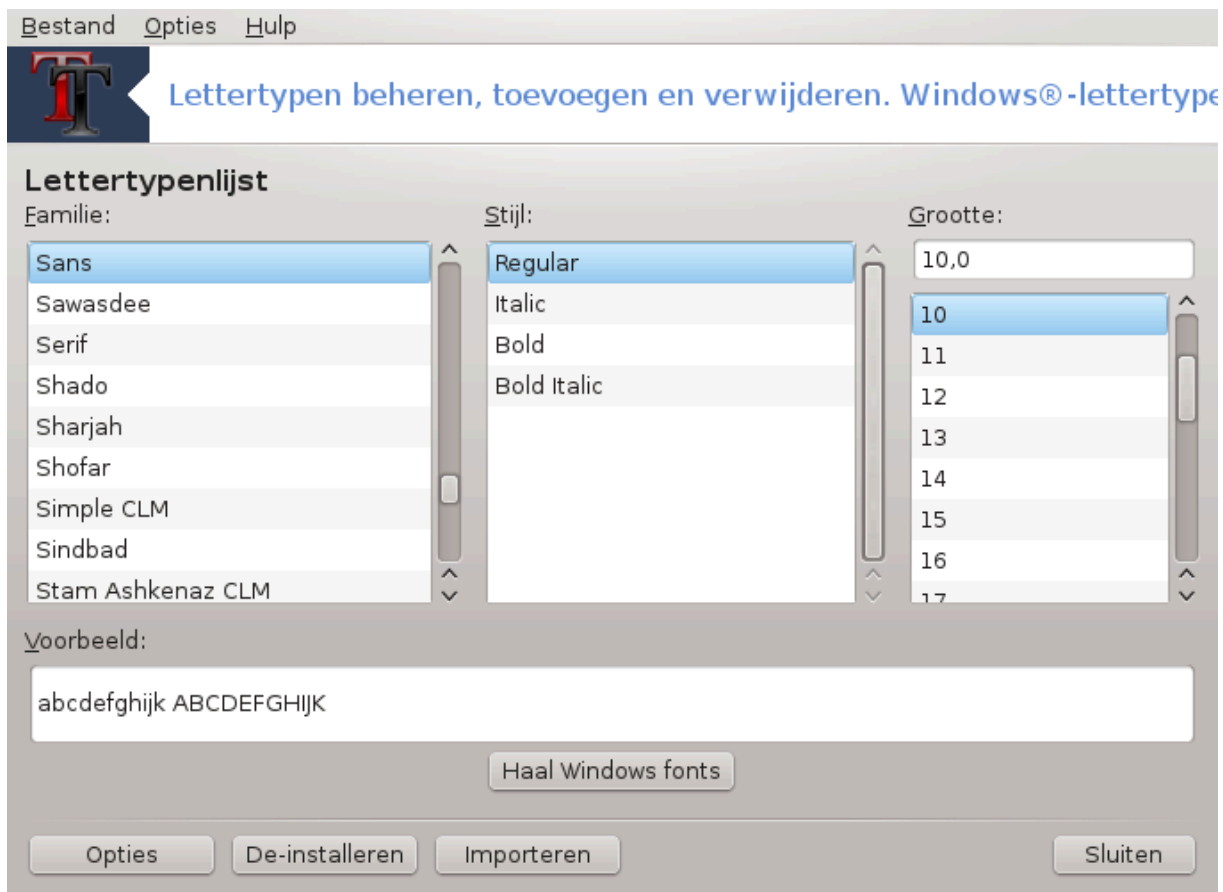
Bestand Opties Hulp

Lettertypen beheren, toevoegen en verwijderen. Windows®-lettertype

Lettertypenlijst

Familie:
Sans
Sawasdee
Serif
Shado
Sharjah
Shofar
Simple CLM
Sindbad
Stam Ashkenaz CLM

Stijl:
Regular
Italic
Bold
Bold Italic

Grootte:
10,0
10
11
12
13
14
15
16
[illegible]

Voorbeeld:
abcdefghijk ABCDEFGHIJK

Haal Windows fonts

Opties
De-installeren
Importeren
Sluiten